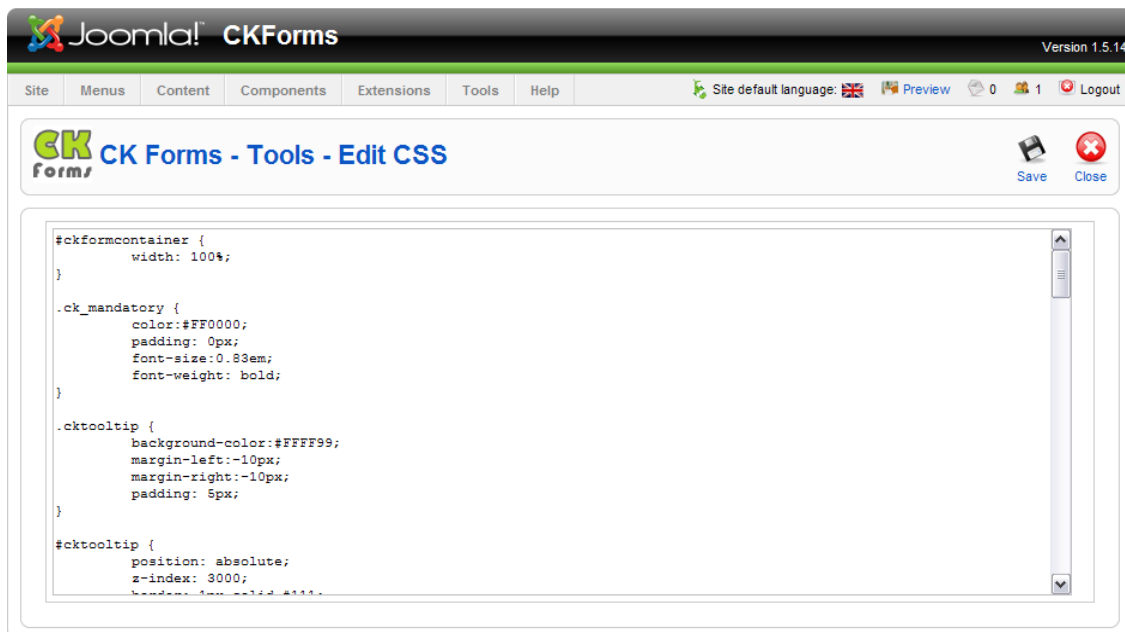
Joomla! CKForms

Version 1.5.14

Site Menus Content Components Extensions Tools Help

Site default language: Preview 0 1 Logout

CK Forms

CK Forms - Tools - Edit CSS

Save Close

#ckformcontainer {
width: 100%;
}

.ck_mandatory {
color:#FF0000;
padding: 0px;
font-size:0.83em;
font-weight: bold;
}

.cktooltip {
background-color:#FFFF99;
margin-left:-10px;
margin-right:-10px;
padding: 5px;
}

#cktooltip {
position: absolute;
z-index: 3000;
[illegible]